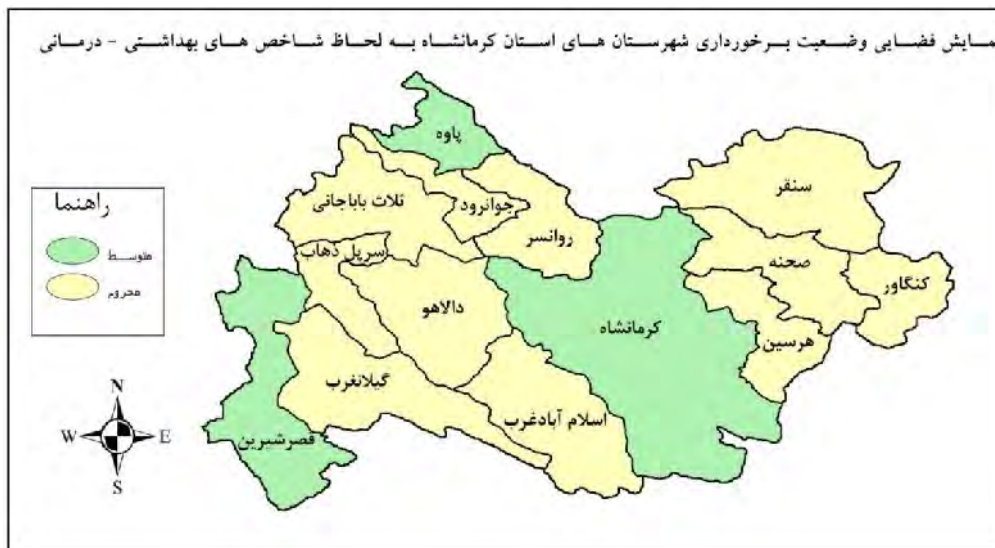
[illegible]مایش فضایی وضعیت برخورداری شهرستان های استان کرمانشاه به لحاظ شاخص های بهداشتی - درمانی

راهنما
متوسط
محروم

پاوه
ثلاث باباجانی
جوانرود
روانسر
سنقر
صحنه
کنگاور
سرپل ذهاب
دالاهو
کرمانشاه
هرسین
گیلانغرب
اسلام آبادغرب
قصرشیرین

N
W
E
S